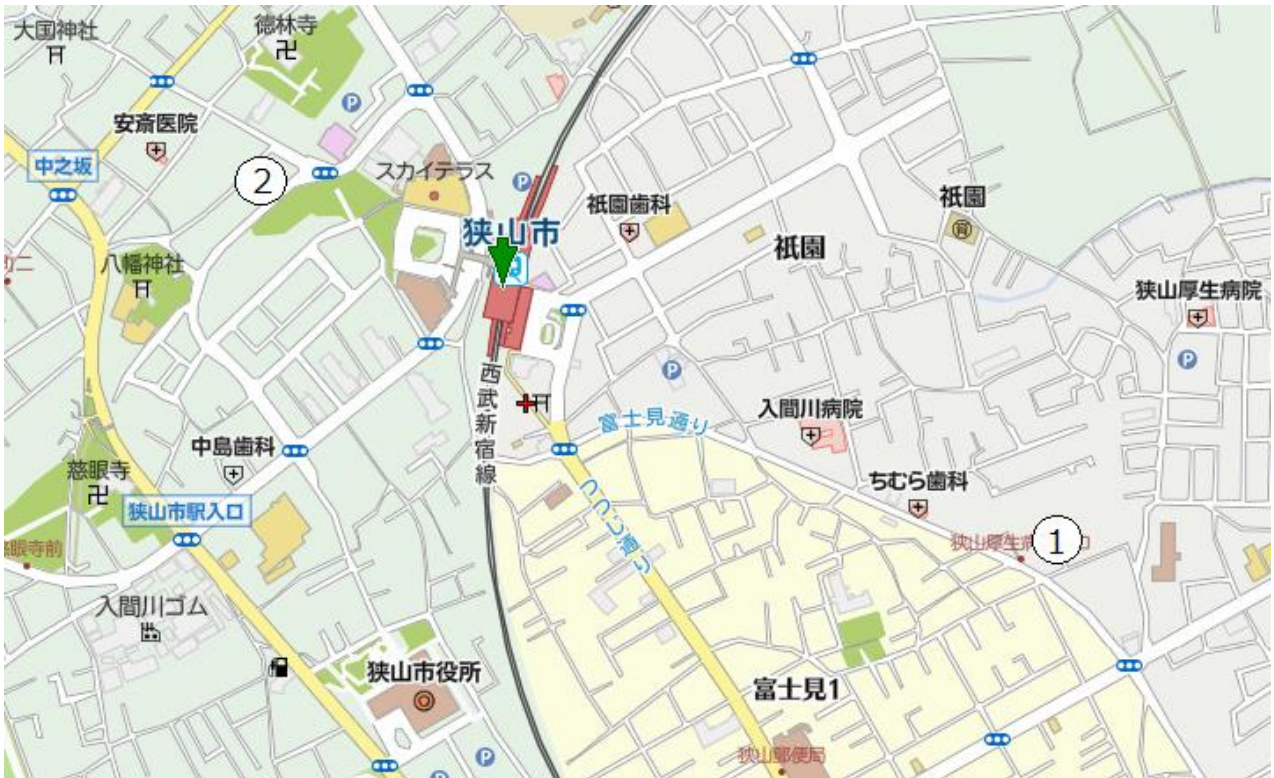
大国神社
徳林寺
安斎医院
中之坂
②
スカイテラス
狭山市
祇園歯科
祇園
祇園
狭山厚生病院
八幡神社
西武新宿線
富士見通り
入間川病院
中島歯科
慈眼寺
ちむら歯科
狭山市駅入口
つつじ通り
狭山厚生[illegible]
①
眼寺前
入間川ゴム
狭山市役所
富士見1
狭山郵便局